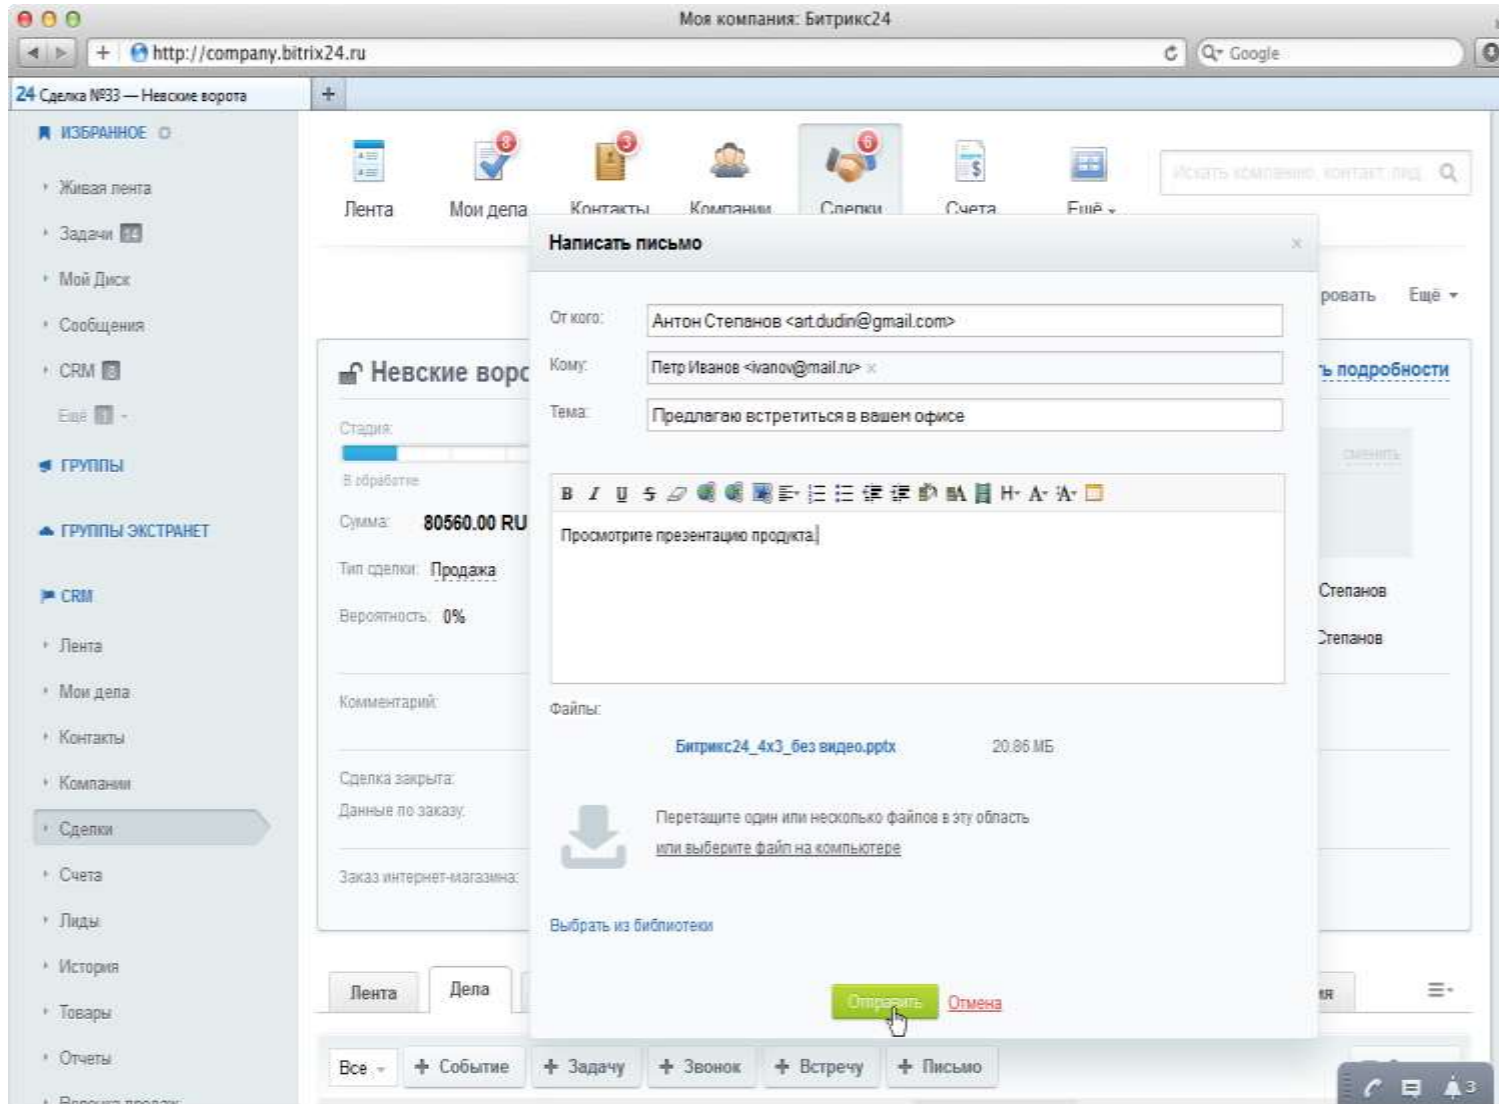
Моя компания: Битрикс24

http://company.bitrix24.ru

Google

24 Сделка №33 — Невские ворота

ИЗБРАННОЕ

Живая лента

Задачи

Мой Диск

Сообщения

CRM

Ещё

ГРУППЫ

ГРУППЫ ЭКСТРАНЕТ

CRM

Лента

Мои дела

Контакты

Компании

Сделки

Счета

Лиды

История

Товары

Отчеты

Лента

Мои дела 8

Контакты 3

Компании

Сделки 6

Счета

Ещё

Искать компанию, контакт, лид

ровать

Ещё

Невские ворс

Стадия

В обработке

Сумма: 80560.00 RU

Тип сделки: Продажа

Вероятность: 0%

Комментарий:

Сделка закрыта:

Данные по заказу:

Заказ интернет-магазина:

ь подробности

сменить

Степанов

Степанов

Написать письмо

От кого: Антон Степанов <art.dudin@gmail.com>

Кому: Петр Иванов <ivanov@mail.ru>

Тема: Предлагаю встретиться в вашем офисе

Просмотрите презентацию продукта.

Файлы:

Битрикс24_4х3_без видео.pptx 20.86 МБ

Перетащите один или несколько файлов в эту область
или выберите файл на компьютере

Выбрать из библиотеки

Отправить Отмена

Лента Дела

Все + Событие + Задачу + Звонок + Встречу + Письмо